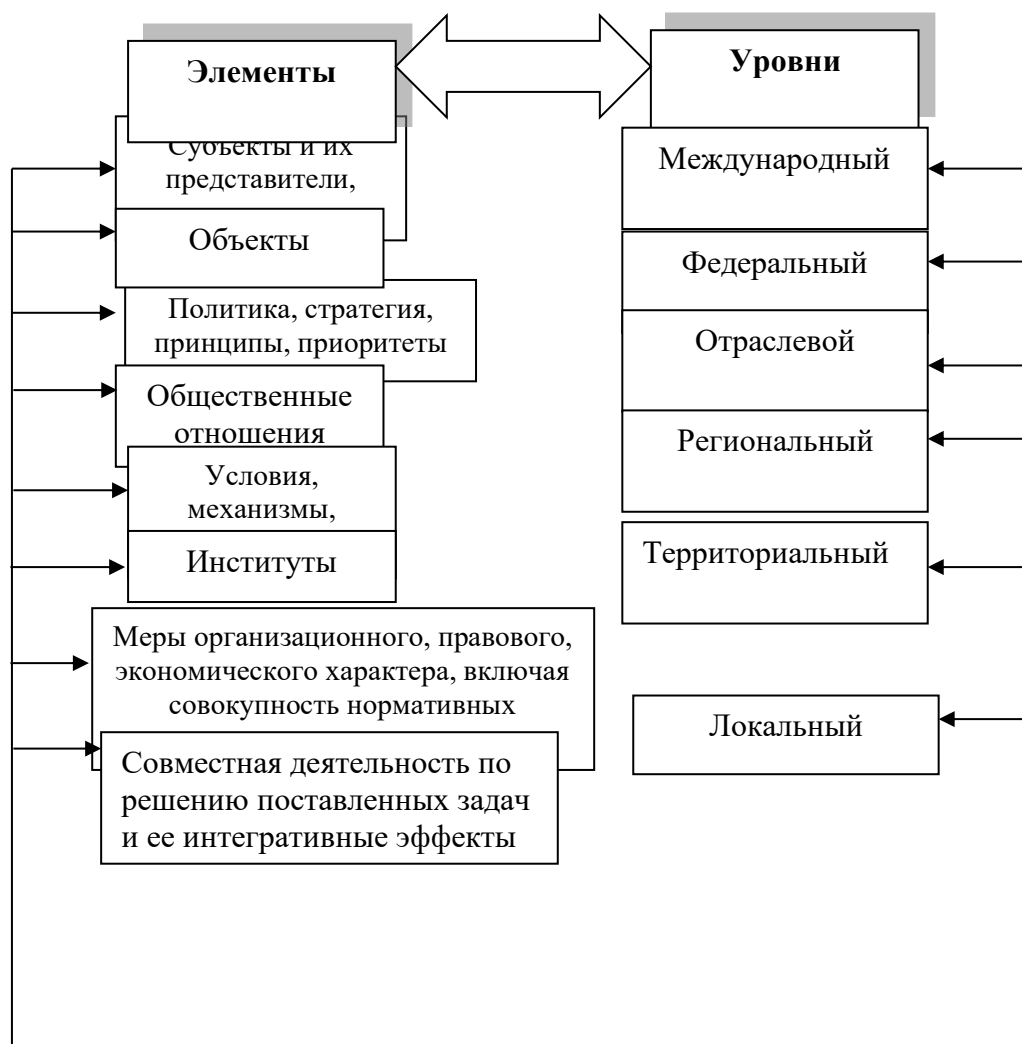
Элементы

Уровни

Субъекты и их представители,

Объекты

Политика, стратегия, принципы, приоритеты

Общественные отношения

Условия, механизмы,

Институты

Меры организационного, правового, экономического характера, включая совокупность нормативных

Совместная деятельность по решению поставленных задач и ее интегративные эффекты

Международный

Федеральный

Отраслевой

Региональный

Территориальный

Локальный